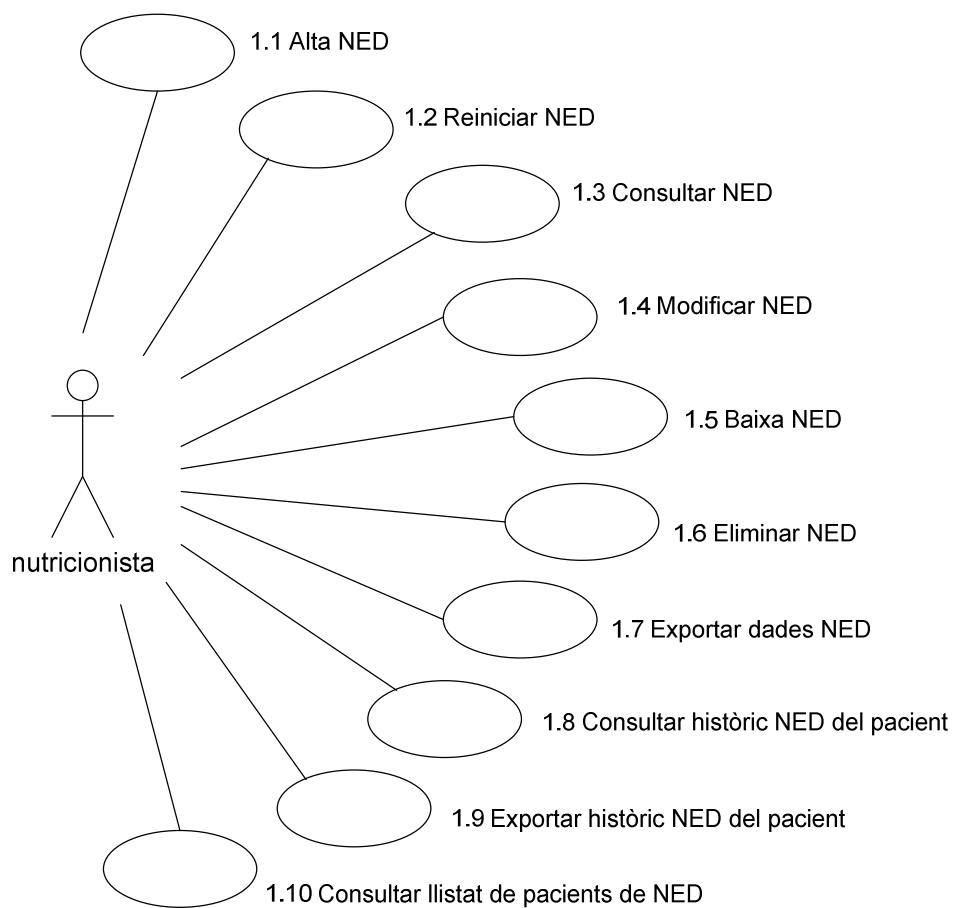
1.1 Alta NED

1.2 Reiniciar NED

1.3 Consultar NED

1.4 Modificar NED

1.5 Baixa NED

nutricionista

1.6 Eliminar NED

1.7 Exportar dades NED

1.8 Consultar històric NED del pacient

1.9 Exportar històric NED del pacient

1.10 Consultar llistat de pacients de NED